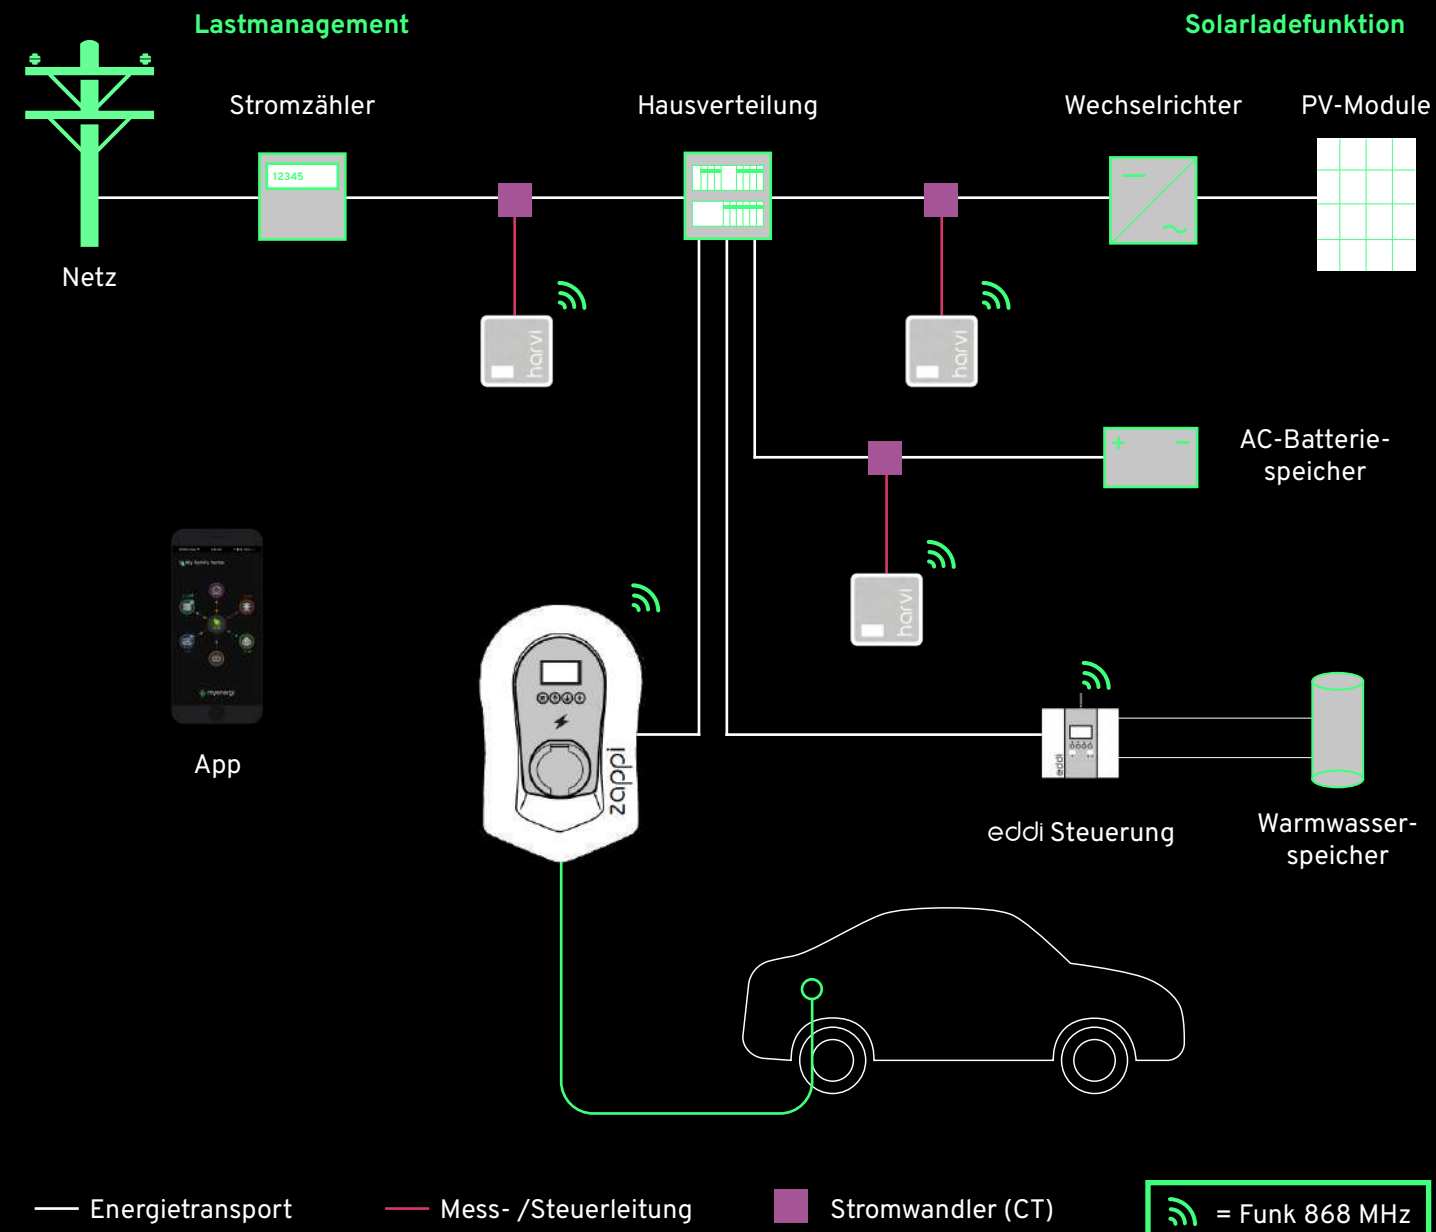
Lastmanagement

Solarladefunktion

Stromzähler

Hausverteilung

Wechselrichter

PV-Module

12345

Netz

harvi

harvi

AC-Batteriespeicher

harvi

App

zappi

eddi Steuerung

Warmwasserspeicher

Energietransport

Mess- /Steuerleitung

Stromwandler (CT)

= Funk 868 MHz